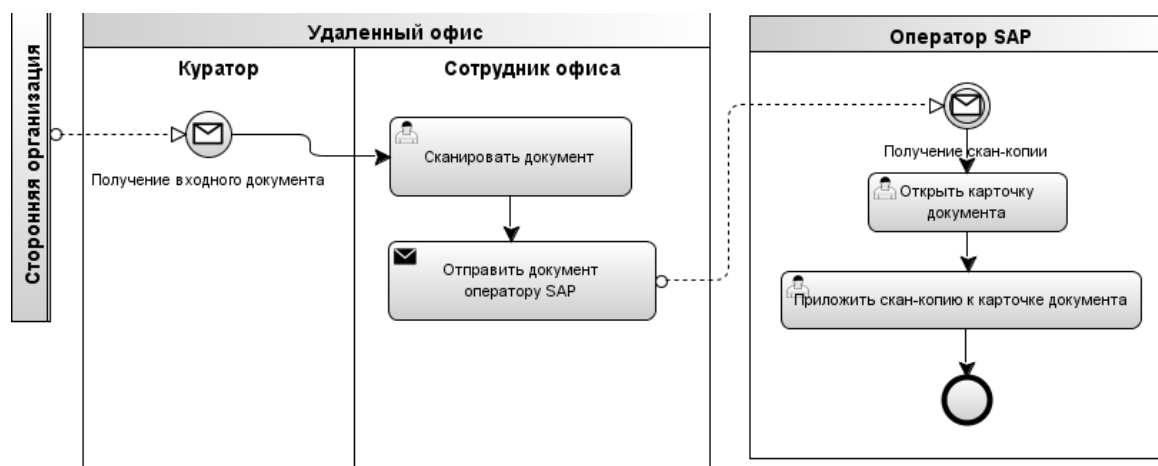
Сторонняя организация

Удаленный офис

Куратор

Получение входного документа

Сотрудник офиса

Сканировать документ

Отправить документ оператору SAP

Оператор SAP

Получение скан-копии

Открыть карточку документа

Приложить скан-копию к карточке документа